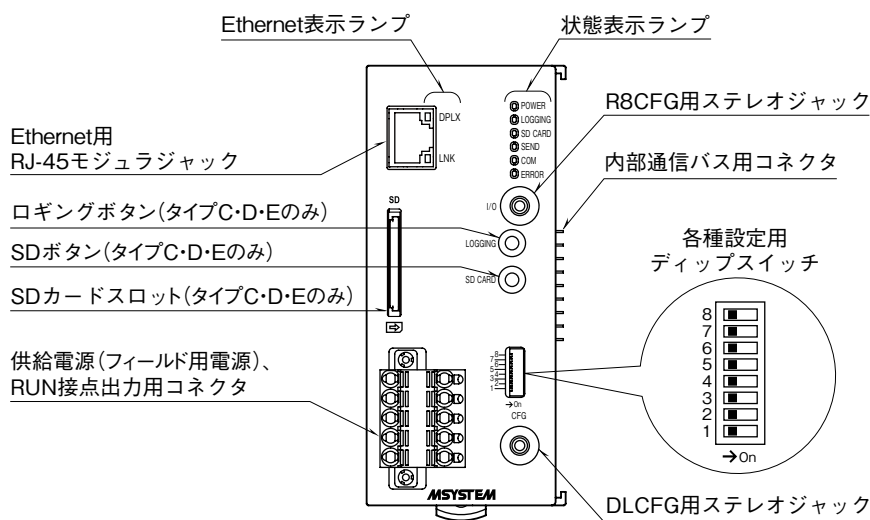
Ethernet表示ランプ

状態表示ランプ

POWER
LOGGING
SD CARD
SEND
COM
ERROR

R8CFG用ステレオジャック

DPLX

LNK

Ethernet用
RJ-45モジュラジャック

内部通信バス用コネクタ

I/O

SD

ロギングボタン(タイプC･D･Eのみ)

LOGGING

SDボタン(タイプC･D･Eのみ)

SD CARD

各種設定用
ディップスイッチ

SDカードスロット(タイプC･D･Eのみ)

8
7
6
5
4
3
2
1

→On

供給電源(フィールド用電源)、
RUN接点出力用コネクタ

→On
CFG

MSYSTEM

DLCFG用ステレオジャック